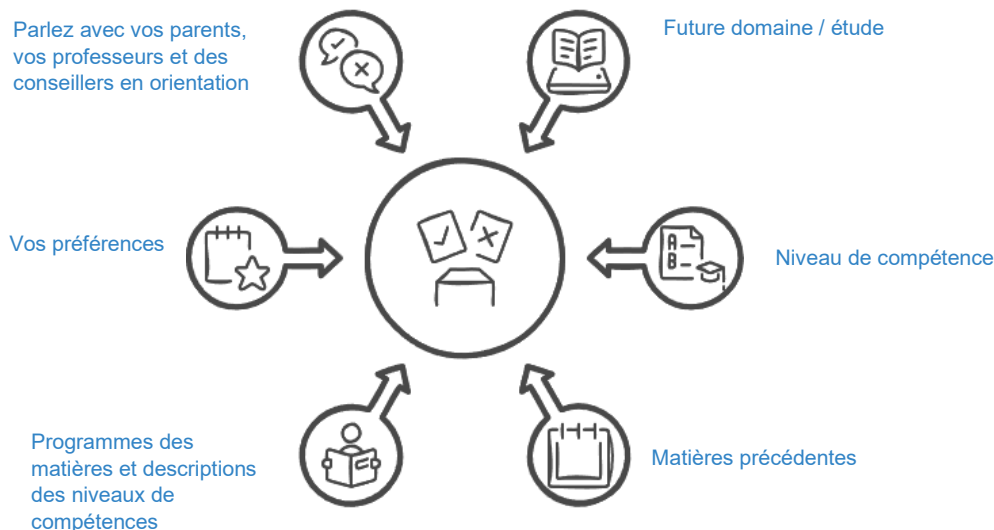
Parlez avec vos parents, vos professeurs et des conseillers en orientation

Future domaine / étude

Vos préférences

A–
B–

Niveau de compétence

Programmes des matières et descriptions des niveaux de compétences

Matières précédentes